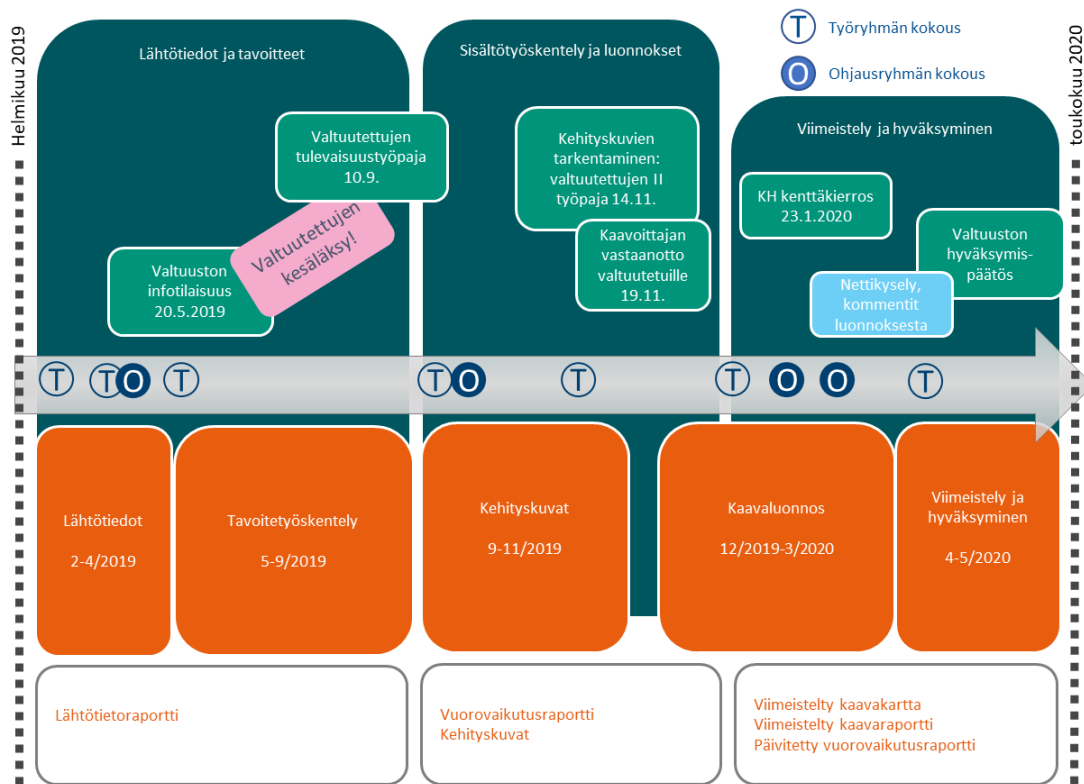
Helmikuu 2019

Lähtötiedot ja tavoitteet

Sisältötyöskentely ja luonnokset

T Työryhmän kokous

O Ohjausryhmän kokous

toukokuu 2020

Valtuutettujen tulevaisuustyöpaja 10.9.

Kehityskuvien tarkentaminen: valtuutettujen II työpaja 14.11.

Viimeistely ja hyväksyminen

KH kenttäkierros 23.1.2020

Valtuutettujen kesäläksy!

Kaavoittajan vastaanotto valtuutetuille 19.11.

Valtuuston hyväksymispäätös

Valtuuston infotilaisuus 20.5.2019

Nettikysely, kommentit luonnoksesta

T T O T T O T T O O T

Lähtötiedot

2-4/2019

Tavoitetyöskentely

5-9/2019

Kehityskuvat

9-11/2019

Kaavaluonnos

12/2019-3/2020

Viimeistely ja hyväksyminen

4-5/2020

Lähtötietoraportti

Vuorovaikutusraportti
Kehityskuvat

Viimeistelty kaavakartta
Viimeistelty kaavaraportti
Päivitetty vuorovaikutusraportti